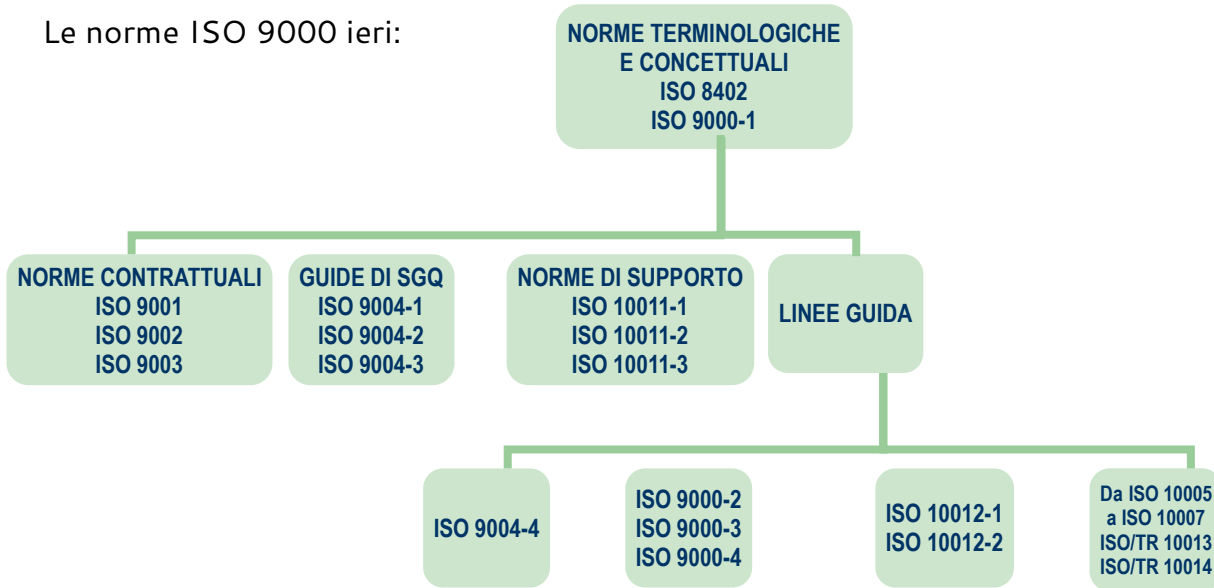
Le norme ISO 9000 ieri:

NORME TERMINOLOGICHE E CONCETTUALI
ISO 8402
ISO 9000-1

NORME CONTRATTUALI
ISO 9001
ISO 9002
ISO 9003

GUIDE DI SGQ
ISO 9004-1
ISO 9004-2
ISO 9004-3

NORME DI SUPPORTO
ISO 10011-1
ISO 10011-2
ISO 10011-3

LINEE GUIDA

ISO 9004-4

ISO 9000-2
ISO 9000-3
ISO 9000-4

ISO 10012-1
ISO 10012-2

Da ISO 10005
a ISO 10007
ISO/TR 10013
ISO/TR 10014